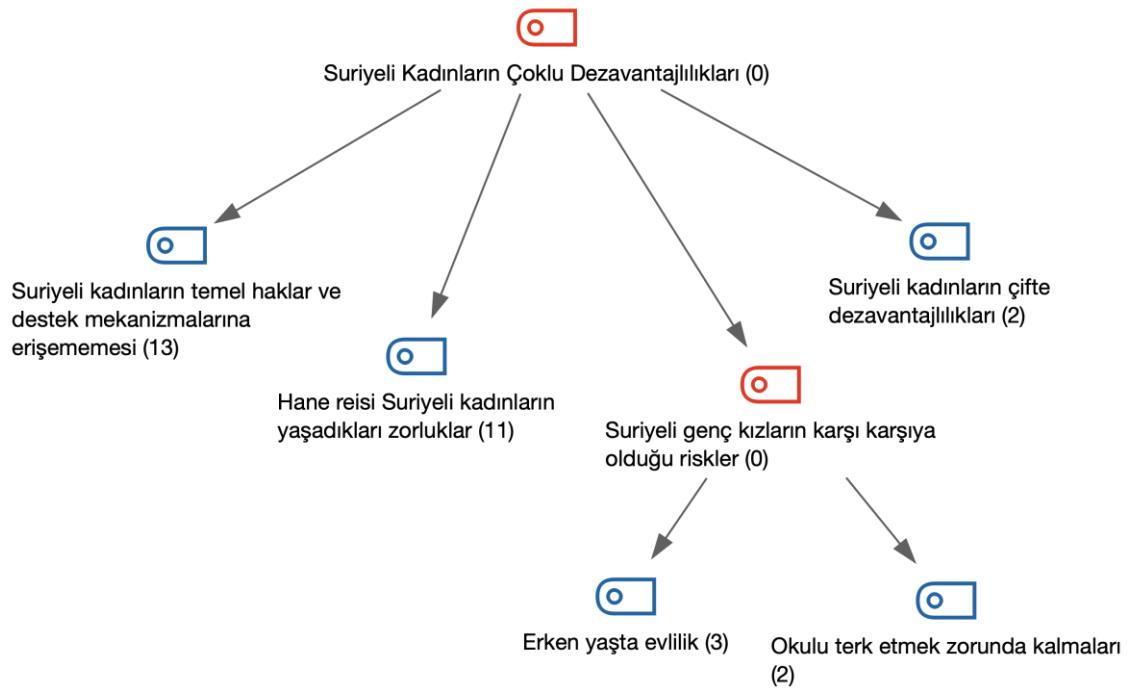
Suriyeli Kadınların Çoklu Dezavantajlılıkları (0)

Suriyeli kadınların temel haklar ve destek mekanizmalarına erişememesi (13)

Hane reisi Suriyeli kadınların yaşadıkları zorluklar (11)

Suriyeli genç kızların karşı karşıya olduğu riskler (0)

Suriyeli kadınların çifte dezavantajlılıkları (2)

Erken yaşta evlilik (3)

Okulu terk etmek zorunda kalmaları (2)